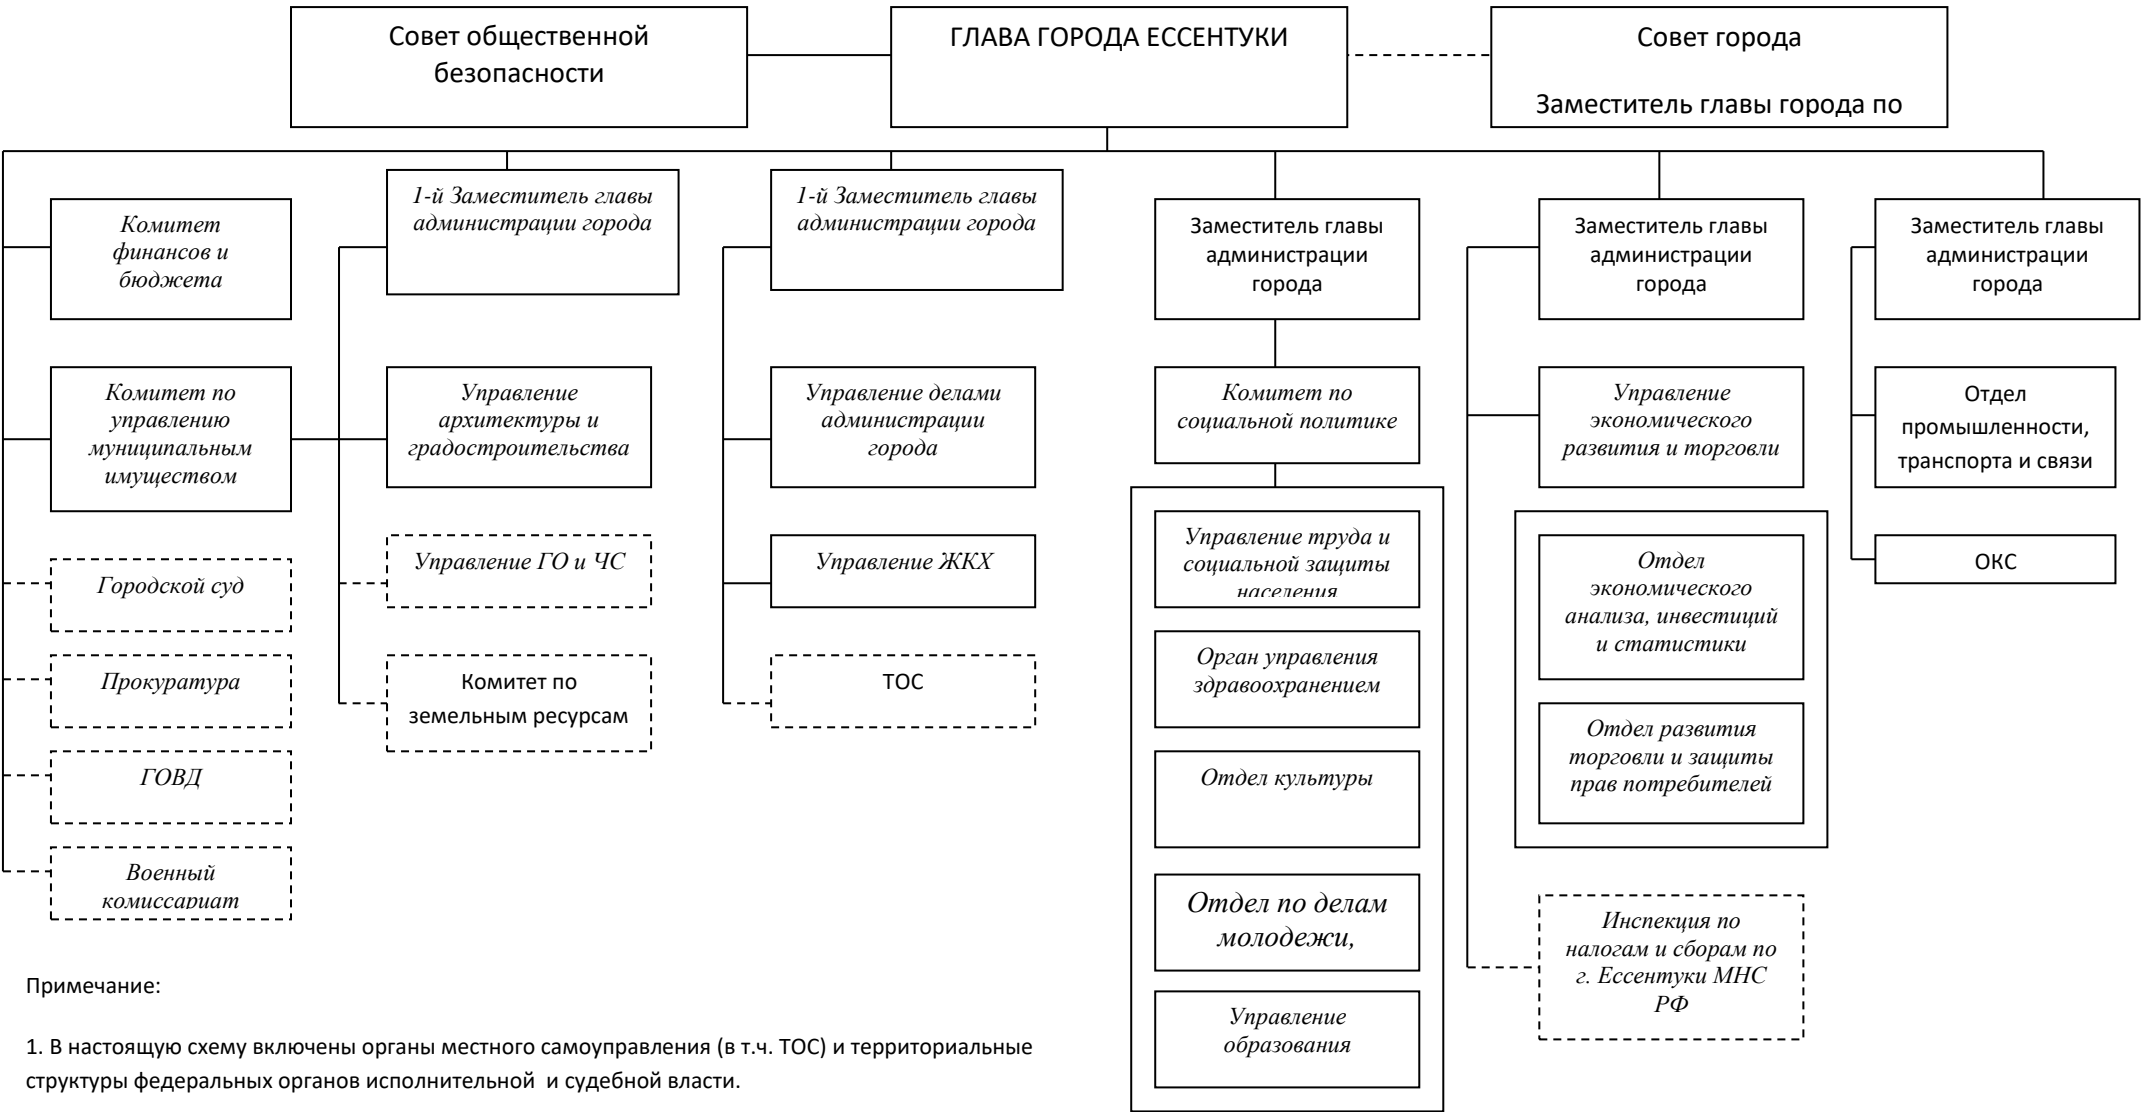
Совет общественной безопасности

ГЛАВА ГОРОДА ЕССЕНТУКИ

Совет города

Заместитель главы города по

Комитет финансов и бюджета

Комитет по управлению муниципальным имуществом

Городской суд

Прокуратура

ГОВД

Военный комиссариат

1-й Заместитель главы администрации города

Управление архитектуры и градостроительства

Управление ГО и ЧС

Комитет по земельным ресурсам

1-й Заместитель главы администрации города

Управление делами администрации города

Управление ЖКХ

ТОС

Заместитель главы администрации города

Комитет по социальной политике

Управление труда и социальной защиты населения

Орган управления здравоохранением

Отдел культуры

Отдел по делам молодежи,

Управление образования

Заместитель главы администрации города

Управление экономического развития и торговли

Отдел экономического анализа, инвестиций и статистики

Отдел развития торговли и защиты прав потребителей

Инспекция по налогам и сборам по г. Ессентуки МНС РФ

Заместитель главы администрации города

Отдел промышленности, транспорта и связи

ОКС

Примечание:

1. В настоящую схему включены органы местного самоуправления (в т.ч. ТОС) и территориальные структуры федеральных органов исполнительной и судебной власти.